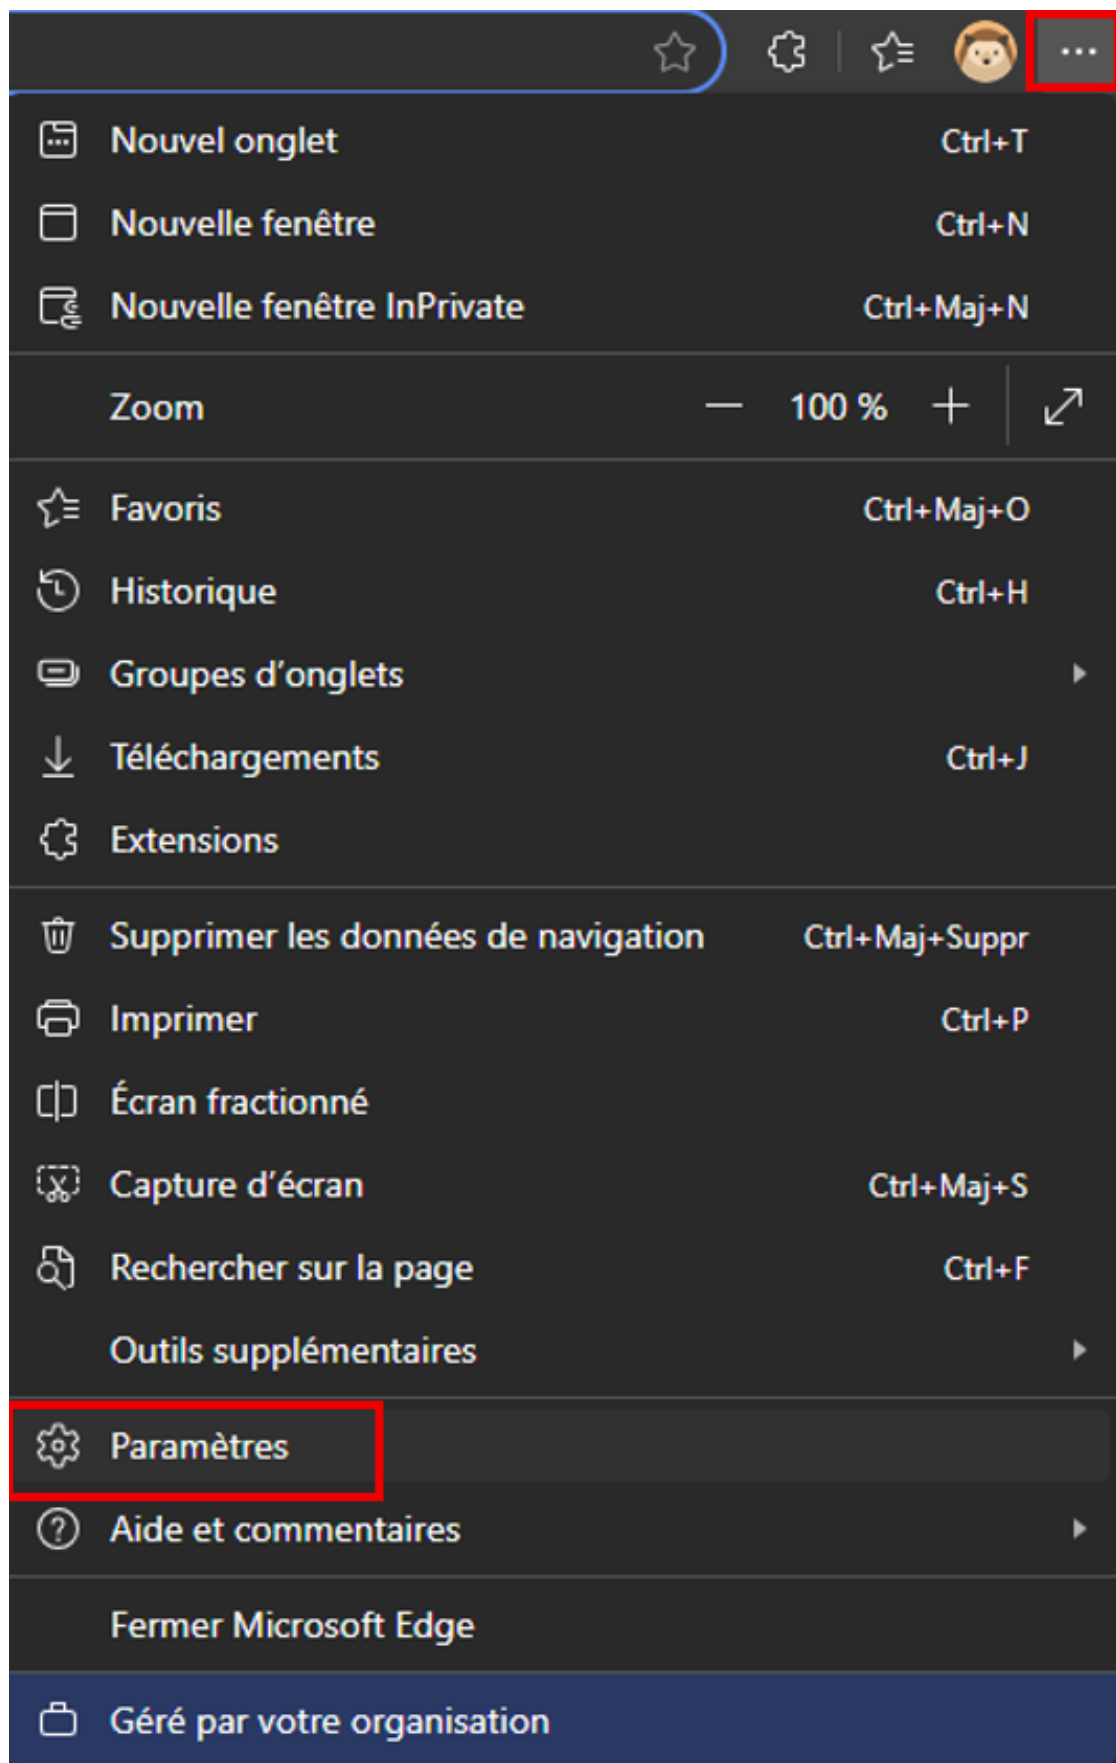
...

Nouvel onglet Ctrl+T
Nouvelle fenêtre Ctrl+N
Nouvelle fenêtre InPrivate Ctrl+Maj+N

Zoom — 100 % +

Favoris Ctrl+Maj+O
Historique Ctrl+H
Groupes d’onglets
Téléchargements Ctrl+J
Extensions

Supprimer les données de navigation Ctrl+Maj+Suppr
Imprimer Ctrl+P
Écran fractionné
Capture d’écran Ctrl+Maj+S
Rechercher sur la page Ctrl+F
Outils supplémentaires

Paramètres
Aide et commentaires

Fermer Microsoft Edge

Géré par votre organisation